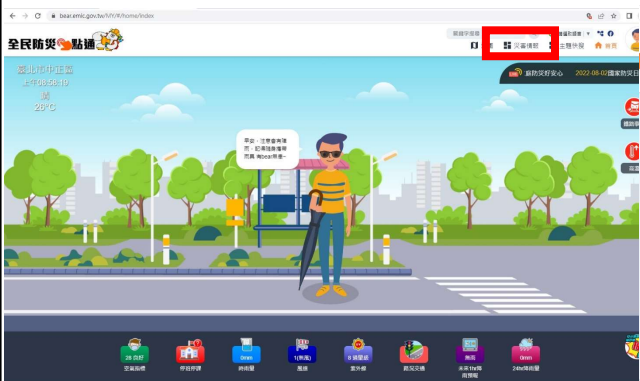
bear.emic.gov.tw/MY/#/home/index

全民防災e點通

災害情報

主題介接

首頁

臺北市中正區
上午08:58:19
晴
25°C

新防災好安心

2022-08-02國家防災日

平安，注意會有陣雨，記得隨身攜帶雨具喔bear關心~

28 良好
空氣指標

停班停課

0mm
時雨量

1(無風)
風速

9 過量級
紫外線

路況交通

無雨
未來1hr降雨預報

0mm
24hr降雨量